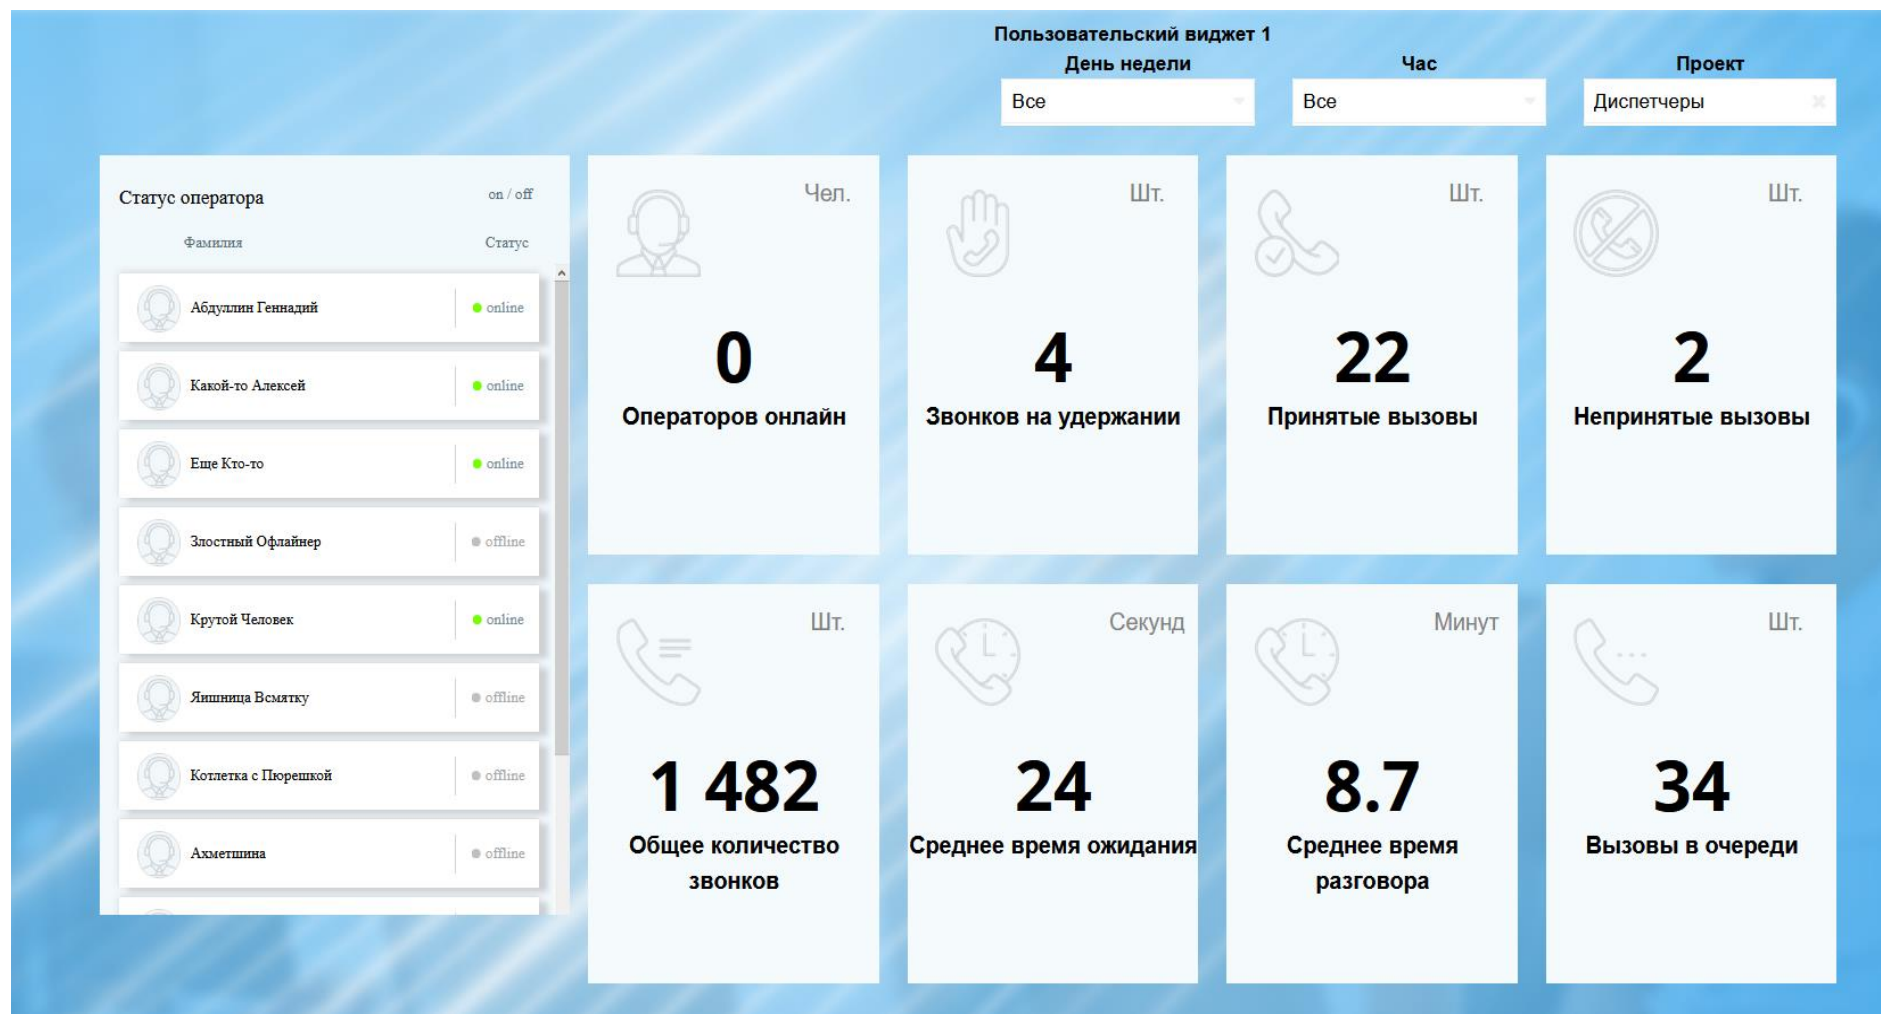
Пользовательский виджет 1

День недели
Все

Час
Все

Проект
Диспетчеры

Статус оператора on / off

Фамилия Статус

Абдуллин Геннадий online

Какой-то Алексей online

Еще Кто-то online

Злостный Офлайнер offline

Крутой Человек online

Яишница Всмятку offline

Котлетка с Пюрешкой offline

Ахметшина offline

Чел.
0
Операторов онлайн

Шт.
4
Звонков на удержании

Шт.
22
Принятые вызовы

Шт.
2
Непринятые вызовы

Шт.
1 482
Общее количество звонков

Секунд
24
Среднее время ожидания

Минут
8.7
Среднее время разговора

Шт.
34
Вызовы в очереди